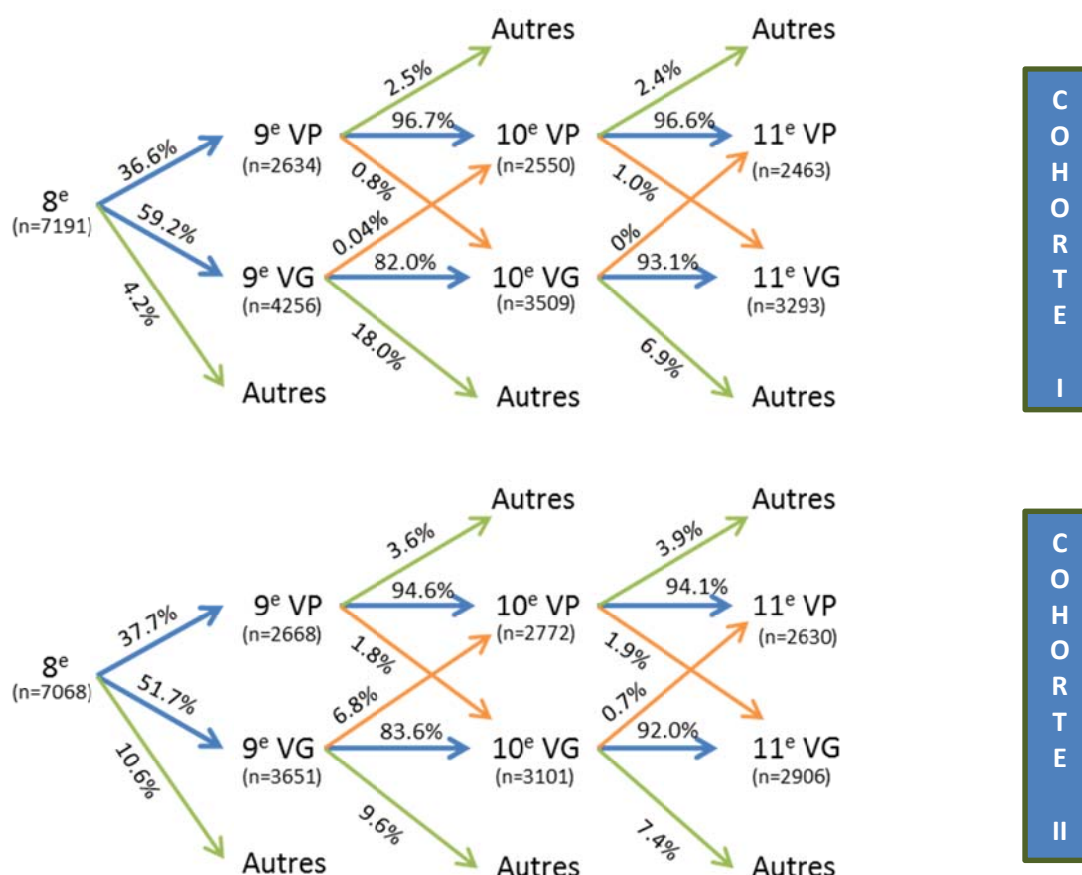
Autres

Autres

2.5%

2.4%

9$^e$ VP (n=2634)

96.7%

10$^e$ VP (n=2550)

96.6%

11$^e$ VP (n=2463)

36.6%

0.8%

1.0%

8$^e$ (n=7191)

59.2%

0.04%

0%

9$^e$ VG (n=4256)

82.0%

10$^e$ VG (n=3509)

93.1%

11$^e$ VG (n=3293)

4.2%

18.0%

6.9%

Autres

Autres

Autres

COHORTE I

Autres

Autres

3.6%

3.9%

9$^e$ VP (n=2668)

94.6%

10$^e$ VP (n=2772)

94.1%

11$^e$ VP (n=2630)

37.7%

1.8%

1.9%

8$^e$ (n=7068)

51.7%

6.8%

0.7%

9$^e$ VG (n=3651)

83.6%

10$^e$ VG (n=3101)

92.0%

11$^e$ VG (n=2906)

10.6%

9.6%

7.4%

Autres

Autres

Autres

COHORTE II